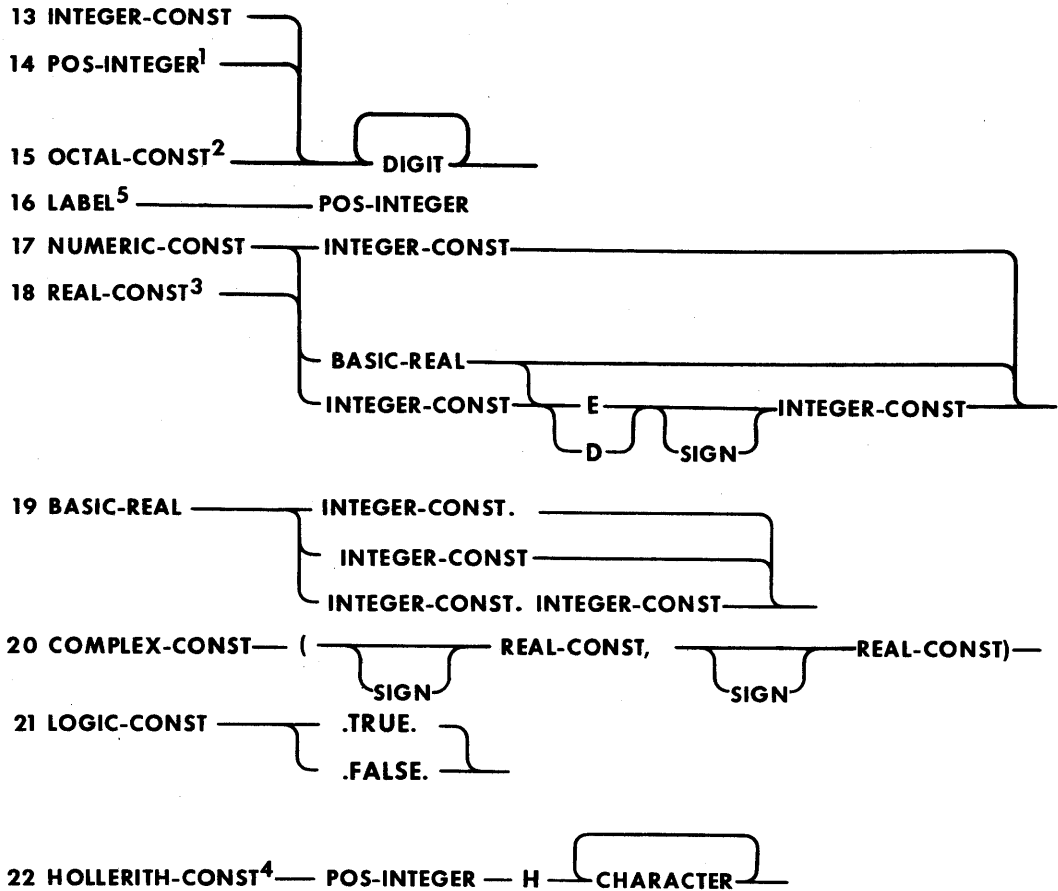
13 INTEGER-CONST
14 POS-INTEGER$^1$
15 OCTAL-CONST$^2$
DIGIT
16 LABEL$^5$ POS-INTEGER
17 NUMERIC-CONST INTEGER-CONST
18 REAL-CONST$^3$
BASIC-REAL
INTEGER-CONST E INTEGER-CONST
D SIGN
19 BASIC-REAL INTEGER-CONST.
INTEGER-CONST
INTEGER-CONST. INTEGER-CONST
20 COMPLEX-CONST— ( REAL-CONST, REAL-CONST)—
SIGN SIGN
21 LOGIC-CONST .TRUE.
.FALSE.
22 HOLLERITH-CONST$^4$— POS-INTEGER — H CHARACTER